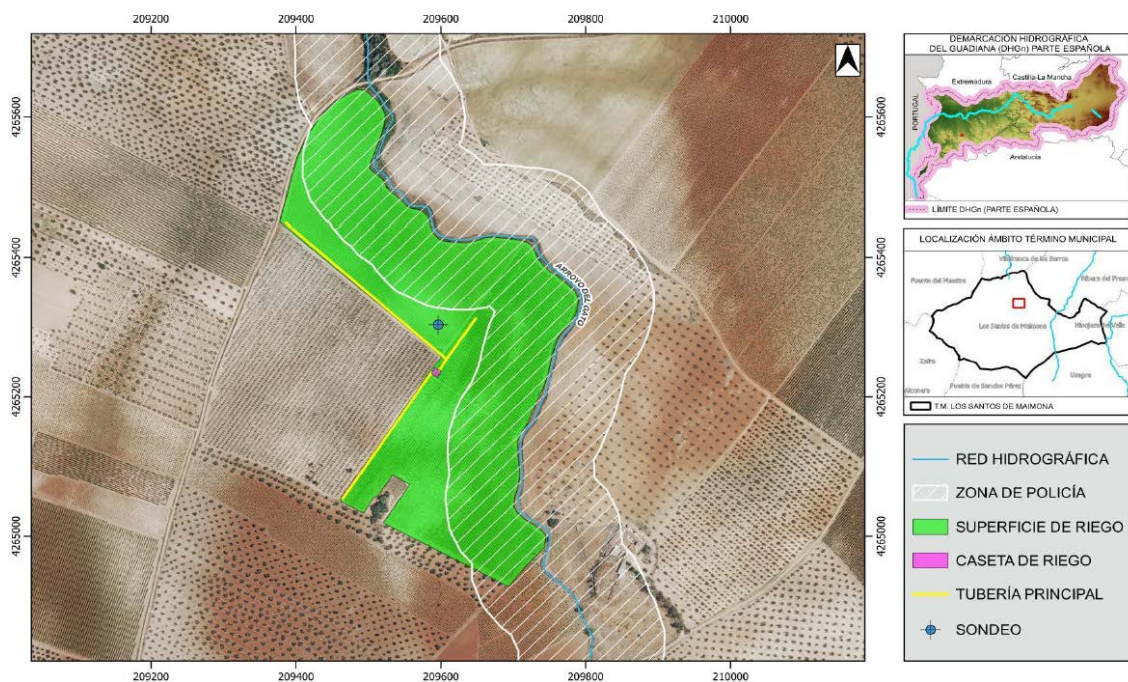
209200 209400 209600 209800 210000

4265600
4265400
4265200
4265000

4265600
4265400
4265200
4265000

ARROYO DEL GATO

209200 209400 209600 209800 210000

DEMARCACIÓN HIDROGRÁFICA DEL GUADIANA (DHGn) PARTE ESPAÑOLA

Extremadura
Castilla-La Mancha
PORTUGAL
Andalucía

LÍMITE DHGn (PARTE ESPAÑOLA)

LOCALIZACIÓN ÁMBITO TÉRMINO MUNICIPAL

Villafranca de los Barros
Fuente del Maestre
Ribera del Fresno
Los Santos de Maimona
Hinojosa del Valle
Zafra
Usagre
Puebla de Sancho Pérez
Alconera

T.M. LOS SANTOS DE MAIMONA

RED HIDROGRÁFICA
ZONA DE POLICÍA
SUPERFICIE DE RIEGO
CASETA DE RIEGO
TUBERÍA PRINCIPAL
SONDEO